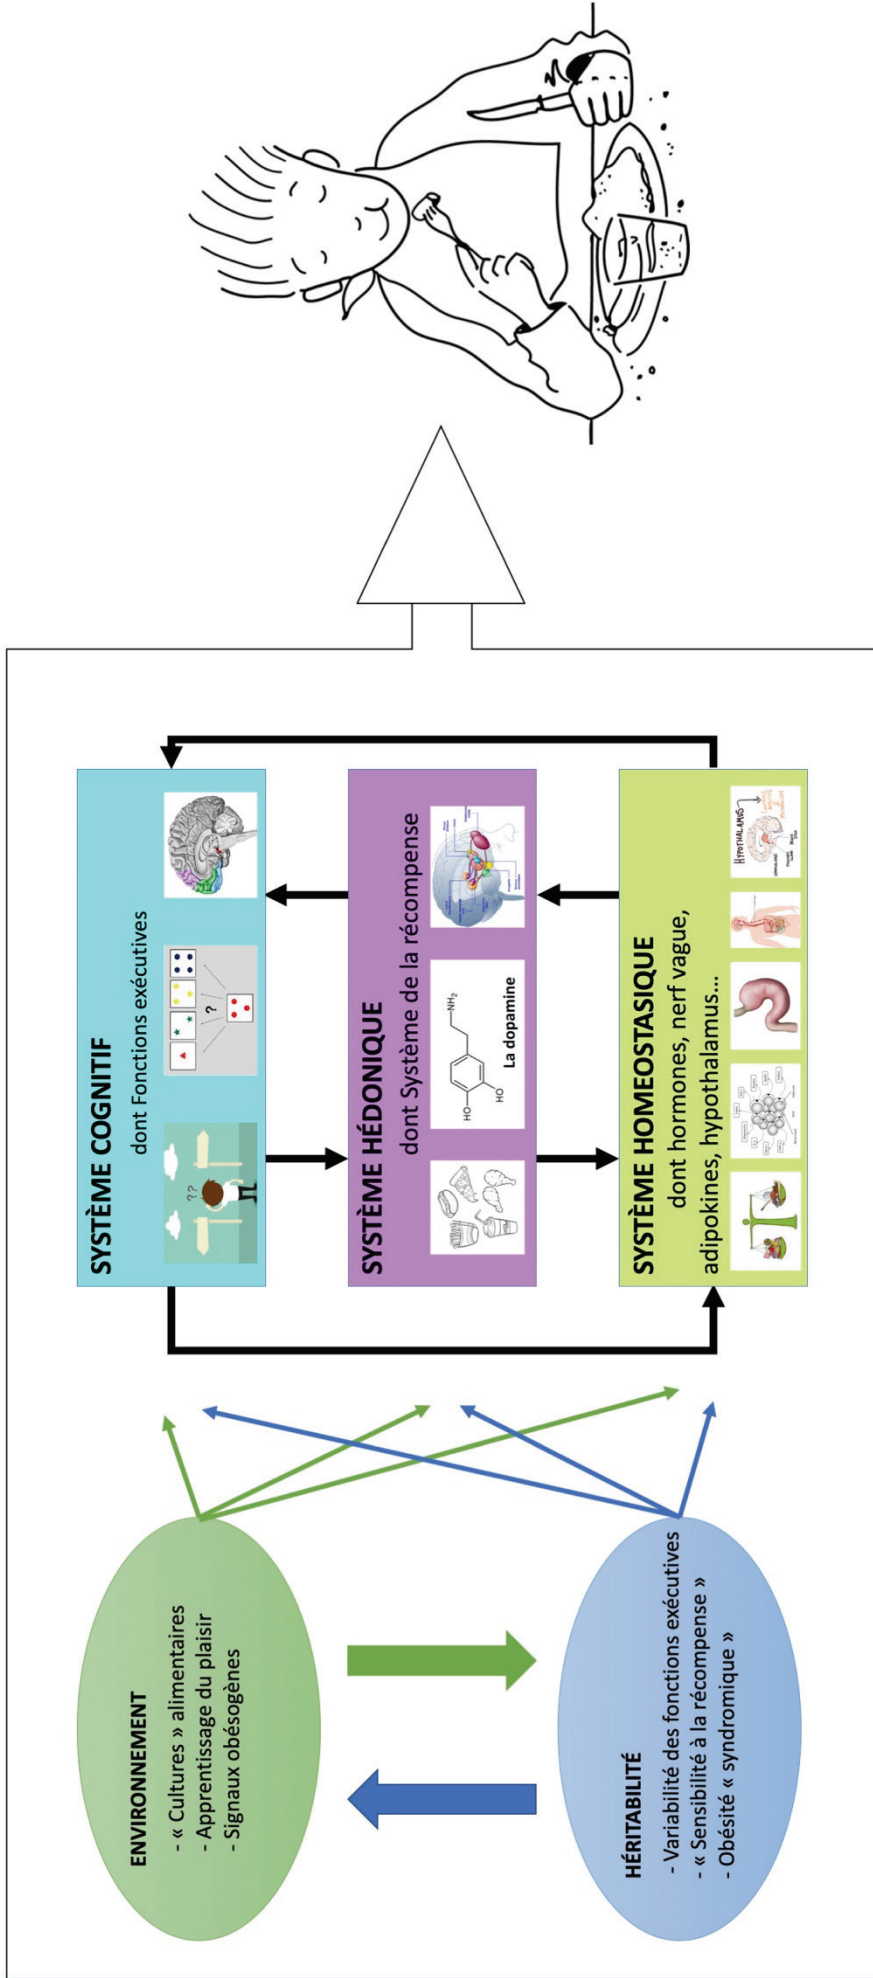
SYSTÈME COGNITIF
dont Fonctions exécutives

SYSTÈME HÉDONIQUE
dont Système de la récompense

La dopamine

$NH_2$
HO
HO

SYSTÈME HOMEOSTASIQUE
dont hormones, nerf vague, adipokines, hypothalamus...

HYPOTHALAMUS

ENVIRONNEMENT
- « Cultures » alimentaires
- Apprentissage du plaisir
- Signaux obésogènes

HÉRITABILITÉ
- Variabilité des fonctions exécutives
- « Sensibilité à la récompense »
- Obésité « syndromique »